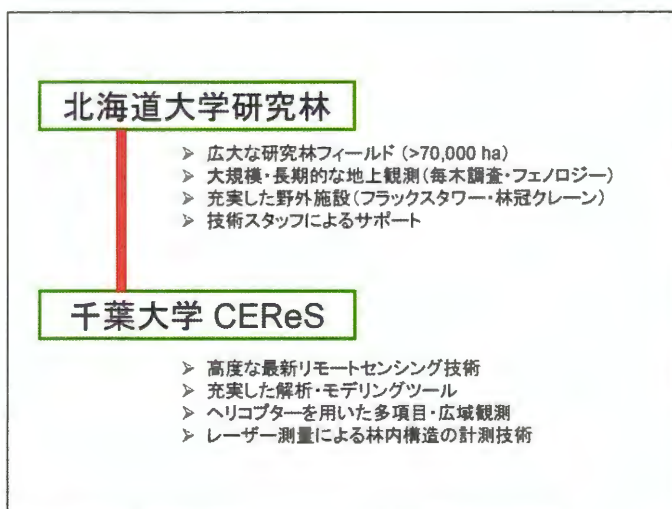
北海道大学研究林

➢ 広大な研究林フィールド（>70,000 ha）
➢ 大規模・長期的な地上観測（毎木調査・フェノロジー）
➢ 充実した野外施設（フラックスタワー・林冠クレーン）
➢ 技術スタッフによるサポート

千葉大学 CEReS

➢ 高度な最新リモートセンシング技術
➢ 充実した解析・モデリングツール
➢ ヘリコプターを用いた多項目・広域観測
➢ レーザー測量による林内構造の計測技術